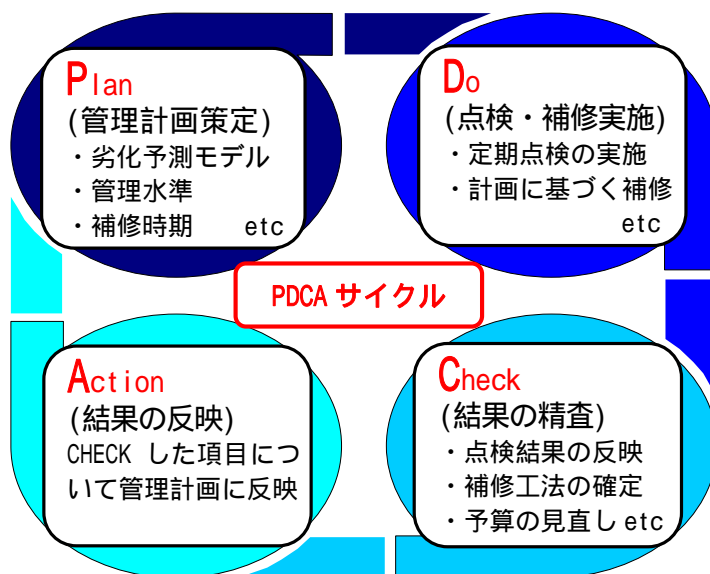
Plan
(管理計画策定)
・劣化予測モデル
・管理水準
・補修時期 etc

Do
(点検・補修実施)
・定期点検の実施
・計画に基づく補修
etc

PDCA サイクル

Action
(結果の反映)
CHECK した項目について管理計画に反映

Check
(結果の精査)
・点検結果の反映
・補修工法の確定
・予算の見直し etc